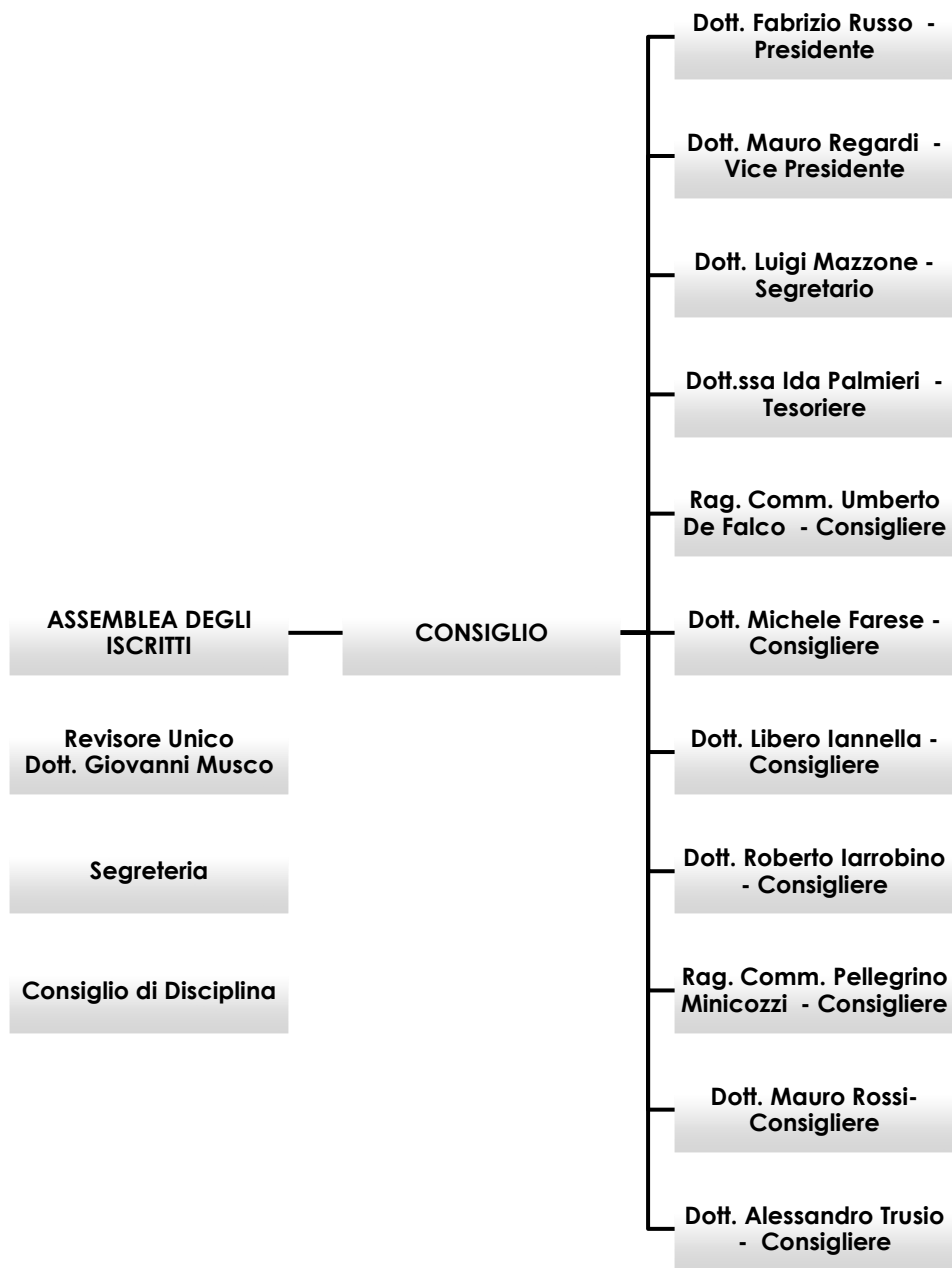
ASSEMBLEA DEGLI ISCRITTI

CONSIGLIO

Revisore Unico Dott. Giovanni Musco

Segreteria

Consiglio di Disciplina

Dott. Fabrizio Russo - Presidente

Dott. Mauro Regardi - Vice Presidente

Dott. Luigi Mazzone - Segretario

Dott.ssa Ida Palmieri - Tesoriere

Rag. Comm. Umberto De Falco - Consigliere

Dott. Michele Farese - Consigliere

Dott. Libero Iannella - Consigliere

Dott. Roberto Iarrobino - Consigliere

Rag. Comm. Pellegrino Minicozzi - Consigliere

Dott. Mauro Rossi- Consigliere

Dott. Alessandro Trusio - Consigliere